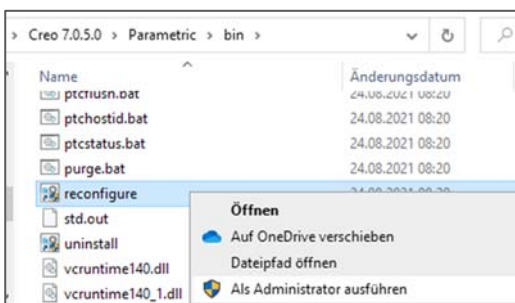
> Creo 7.0.5.0 > Parametric > bin >

Name

Änderungsdatum

ptcflush.bat 24.08.2021 08:20

ptchostid.bat 24.08.2021 08:20

ptcstatus.bat 24.08.2021 08:20

purge.bat 24.08.2021 08:20

reconfigure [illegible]

std.out

uninstall

vcruntime140.dll

vcruntime140_1.dll

Öffnen

Auf OneDrive verschieben

Dateipfad öffnen

Als Administrator ausführen